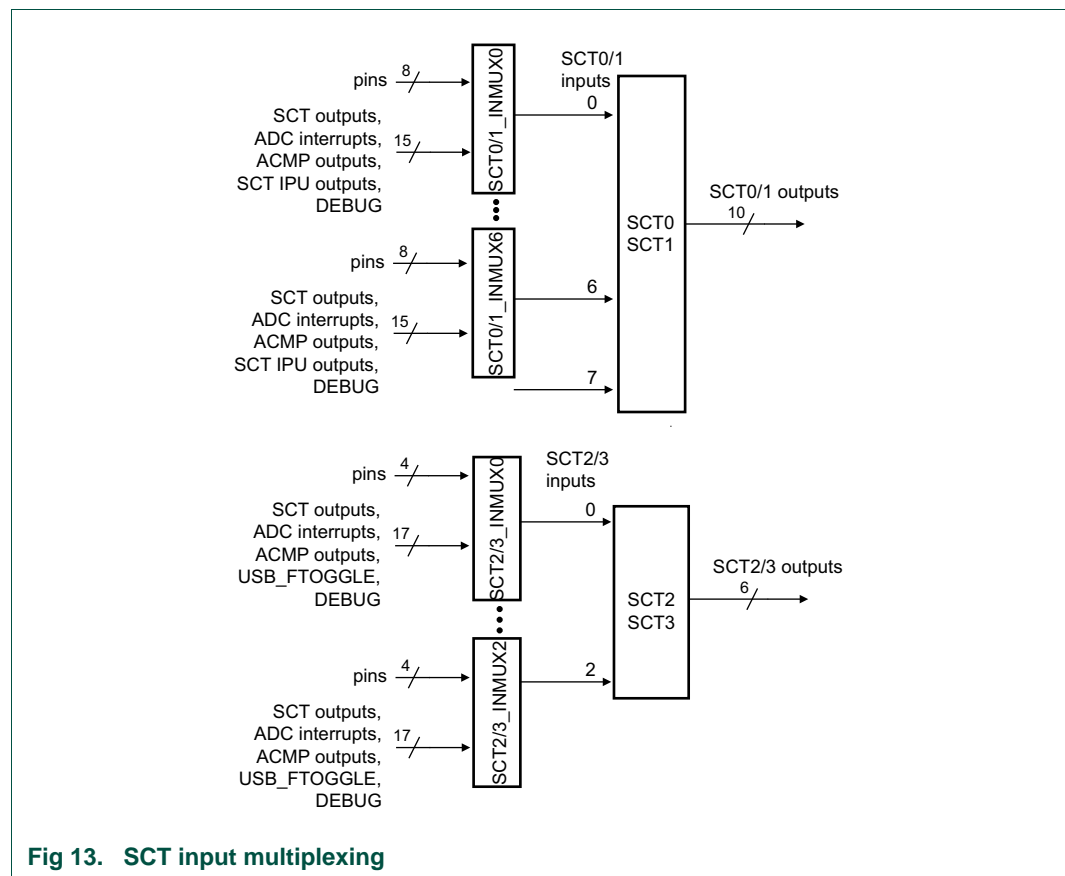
pins 8

SCT outputs, ADC interrupts, ACMP outputs, SCT IPU outputs, DEBUG 15

SCT0/1_INMUX0

SCT0/1 inputs

0

pins 8

SCT outputs, ADC interrupts, ACMP outputs, SCT IPU outputs, DEBUG 15

SCT0/1_INMUX6

6

7

SCT0 SCT1

SCT0/1 outputs

10

pins 4

SCT outputs, ADC interrupts, ACMP outputs, USB_FTOGGLE, DEBUG 17

SCT2/3_INMUX0

SCT2/3 inputs

0

pins 4

SCT outputs, ADC interrupts, ACMP outputs, USB_FTOGGLE, DEBUG 17

SCT2/3_INMUX2

2

SCT2 SCT3

SCT2/3 outputs

6

Fig 13. SCT input multiplexing